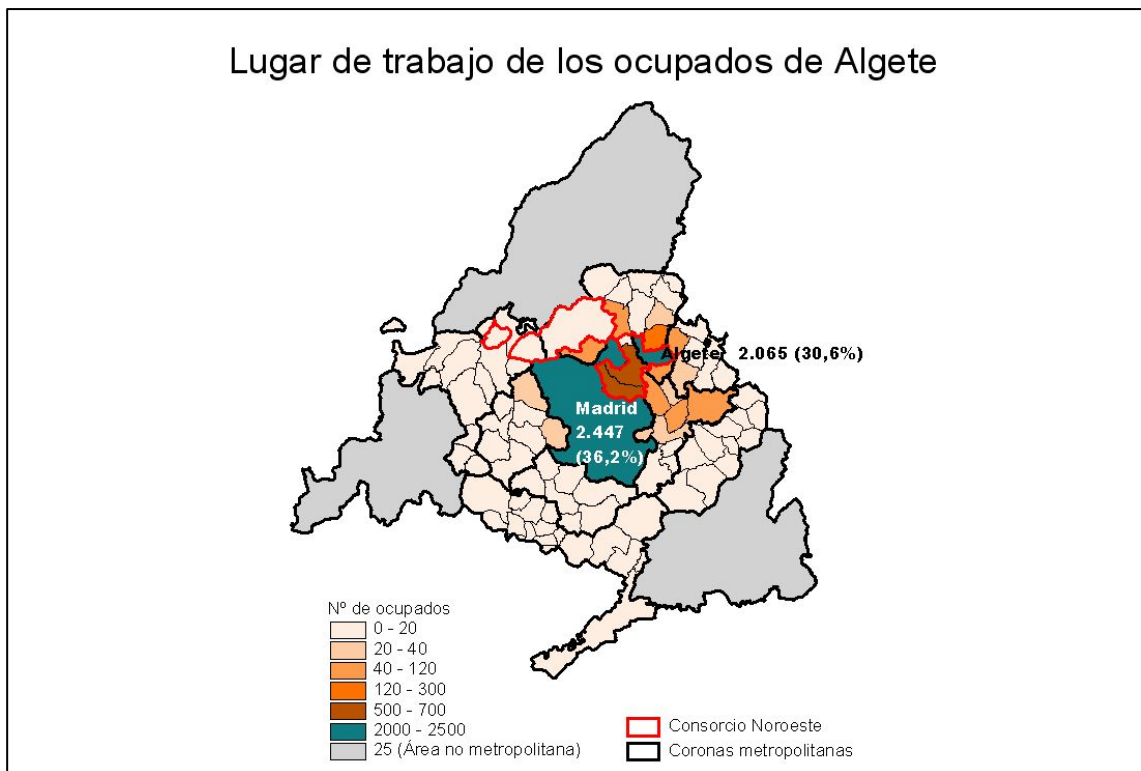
Lugar de trabajo de los ocupados de Algete

Algete 2.065 (30,6%)

Madrid
2.447
(36,2%)

Nº de ocupados
0 - 20
20 - 40
40 - 120
120 - 300
500 - 700
2000 - 2500
25 (Área no metropolitana)

Consorcio Noroeste
Coronas metropolitanas